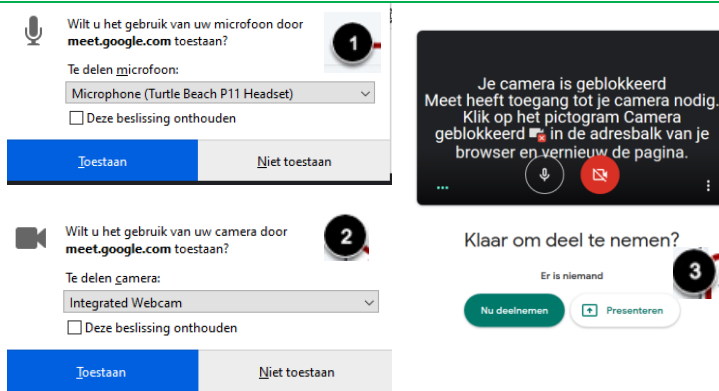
Wilt u het gebruik van uw microfoon door **meet.google.com** toestaan?

1

Te delen microfoon:

Microphone (Turtle Beach P11 Headset)

Deze beslissing onthouden

Toestaan

Niet toestaan

Wilt u het gebruik van uw camera door **meet.google.com** toestaan?

2

Te delen camera:

Integrated Webcam

Deze beslissing onthouden

Toestaan

Niet toestaan

Je camera is geblokkeerd
Meet heeft toegang tot je camera nodig. Klik op het pictogram Camera geblokkeerd in de adresbalk van je browser en vernieuw de pagina.

Klaar om deel te nemen?

Er is niemand

3

Nu deelnemen

Presenteren